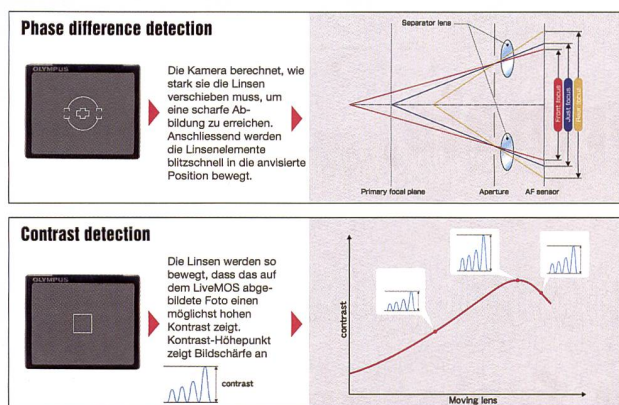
Phase difference detection

OLYMPUS

Die Kamera berechnet, wie stark sie die Linsen verschieben muss, um eine scharfe Abbildung zu erreichen. Anschliessend werden die Linsenelemente blitzschnell in die anvisierte Position bewegt.

Separator lens

Front focus

Just focus

Rear focus

Primary focal plane

Aperture

AF sensor

Contrast detection

OLYMPUS

Die Linsen werden so bewegt, dass das auf dem LiveMOS abgebildete Foto einen möglichst hohen Kontrast zeigt. Kontrast-Höhepunkt zeigt Bildschärfe an

contrast

contrast

Moving lens